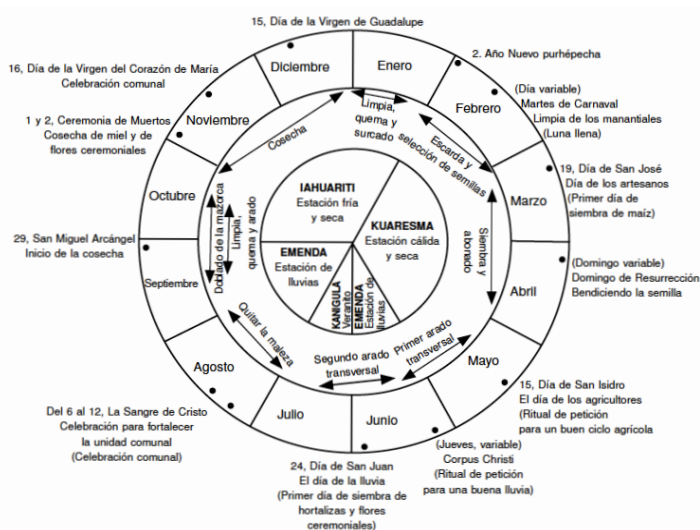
15, Día de la Virgen de Guadalupe

2. Año Nuevo purhépecha

(Día variable)
Martes de Carnaval
Limpia de los manantiales
(Luna llena)

19, Día de San José
Día de los artesanos
(Primer día de siembra de maíz)

(Domingo variable)
Domingo de Resurrección
Bendiciendo la semilla

15, Día de San Isidro
El día de los agricultores
(Ritual de petición para un buen ciclo agrícola

(Jueves, variable)
Corpus Christi
(Ritual de petición para una buena lluvia)

24, Día de San Juan
El día de la lluvia
(Primer día de siembra de hortalizas y flores ceremoniales)

Del 6 al 12, La Sangre de Cristo
Celebración para fortalecer la unidad comunal
(Celebración comunal)

29, San Miguel Arcángel
Inicio de la cosecha

1 y 2, Ceremonia de Muertos
Cosecha de miel y de flores ceremoniales

16, Día de la Virgen del Corazón de María
Celebración comunal

Diciembre
Enero
Febrero
Marzo
Abril
Mayo
Junio
Julio
Agosto
Septiembre
Octubre
Noviembre

Limpia, quema y surcado
Escarda y selección de semillas
Siembra y abonado
Primer arado transversal
Segundo arado transversal
Quitar la maleza
Doblado de la mazorca
Limpia, quema y arado
Cosecha

IAHUARITI
Estación fría y seca

KUARESMA
Estación cálida y seca

EMENDA
Estación de lluvias

KANGUÍA
Veranito

EMENDA
Estación de lluvias